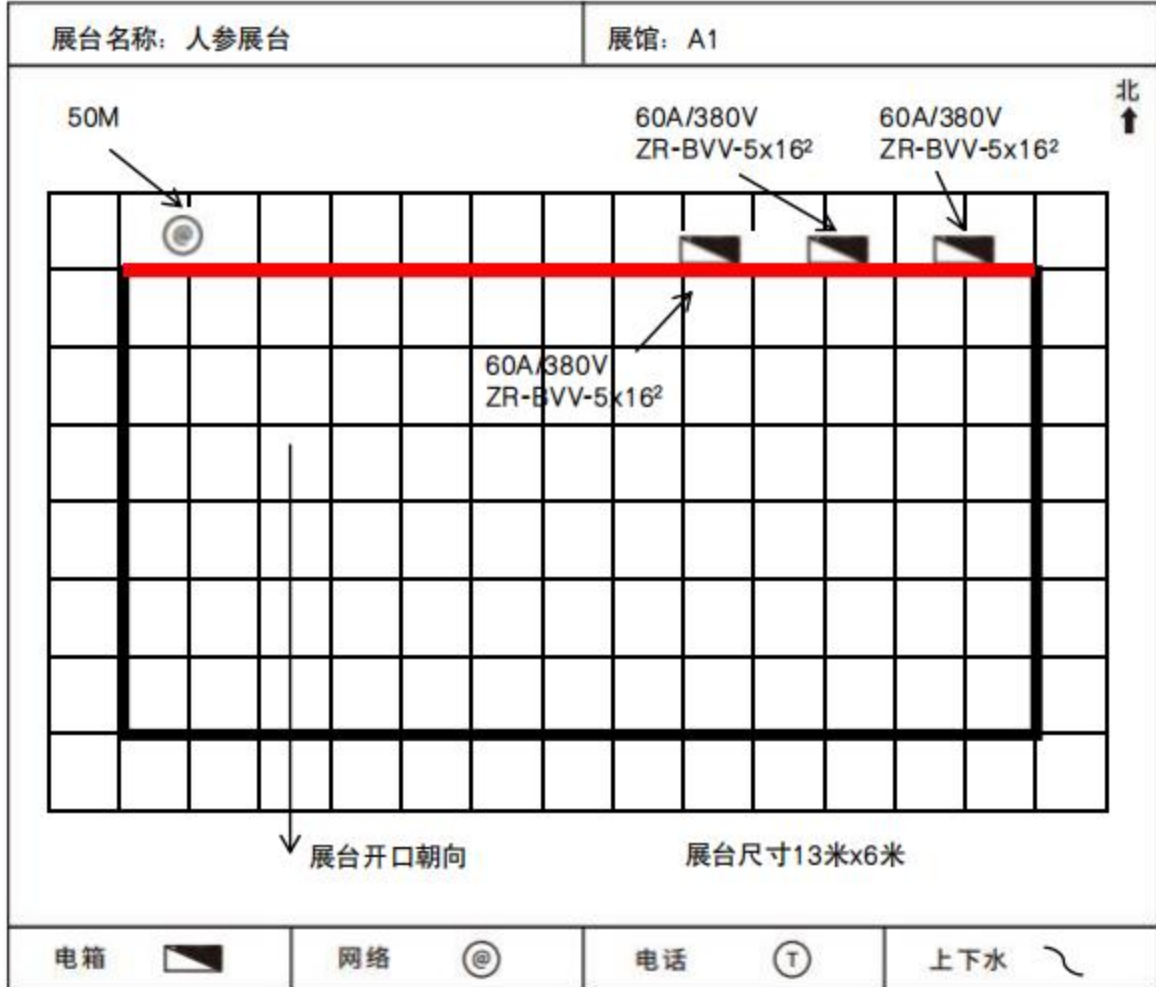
| 展台名称：人参展台 | 展馆：A1 |
|---|---|

北

50M

60A/380V
ZR-BVV-5x16$^2$

60A/380V
ZR-BVV-5x16$^2$

60A/380V
ZR-BVV-5x16$^2$

展台开口朝向

展台尺寸13米x6米

| 电箱 | 网络 @ | 电话 T | 上下水 |
|---|---|---|---|